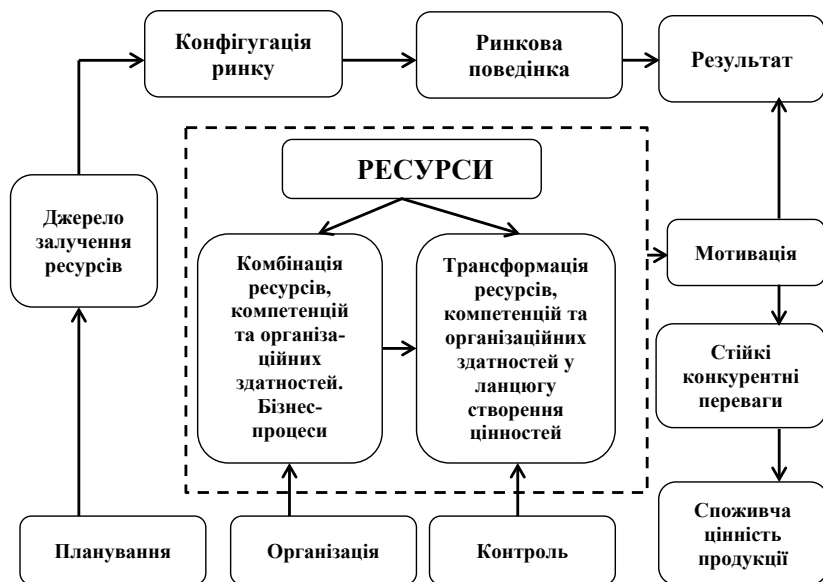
Конфігугація ринку

Ринкова поведінка

Результат

РЕСУРСИ

Джерело залучення ресурсів

Комбінація ресурсів, компетенцій та організаційних здатностей. Бізнес-процеси

Трансформація ресурсів, компетенцій та організаційних здатностей у ланцюгу створення цінностей

Мотивація

Стійкі конкурентні переваги

Споживча цінність продукції

Планування

Організація

Контроль